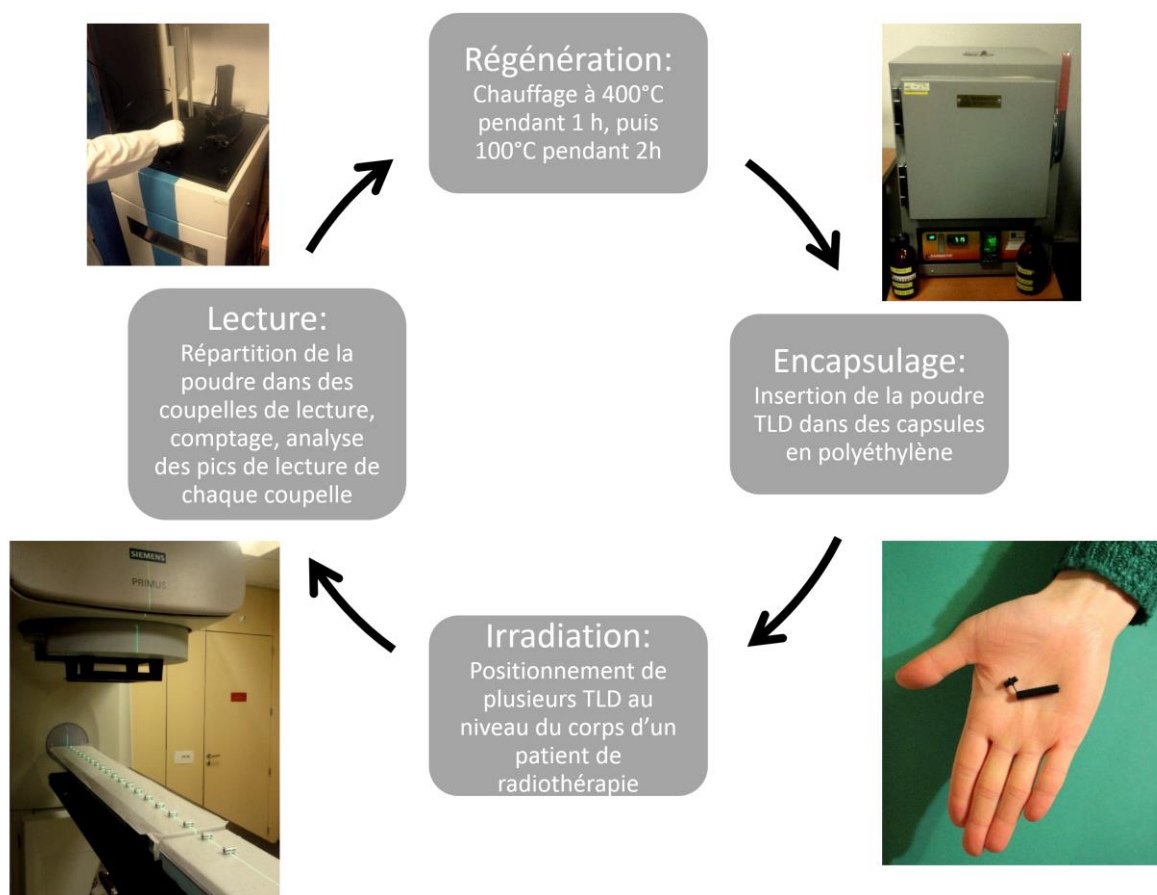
Régénération:
Chauffage à 400°C pendant 1 h, puis 100°C pendant 2h

Encapsulage:
Insertion de la poudre TLD dans des capsules en polyéthylène

Irradiation:
Positionnement de plusieurs TLD au niveau du corps d'un patient de radiothérapie

Lecture:
Répartition de la poudre dans des coupelles de lecture, comptage, analyse des pics de lecture de chaque coupelle

SIEMENS
PRIMUS